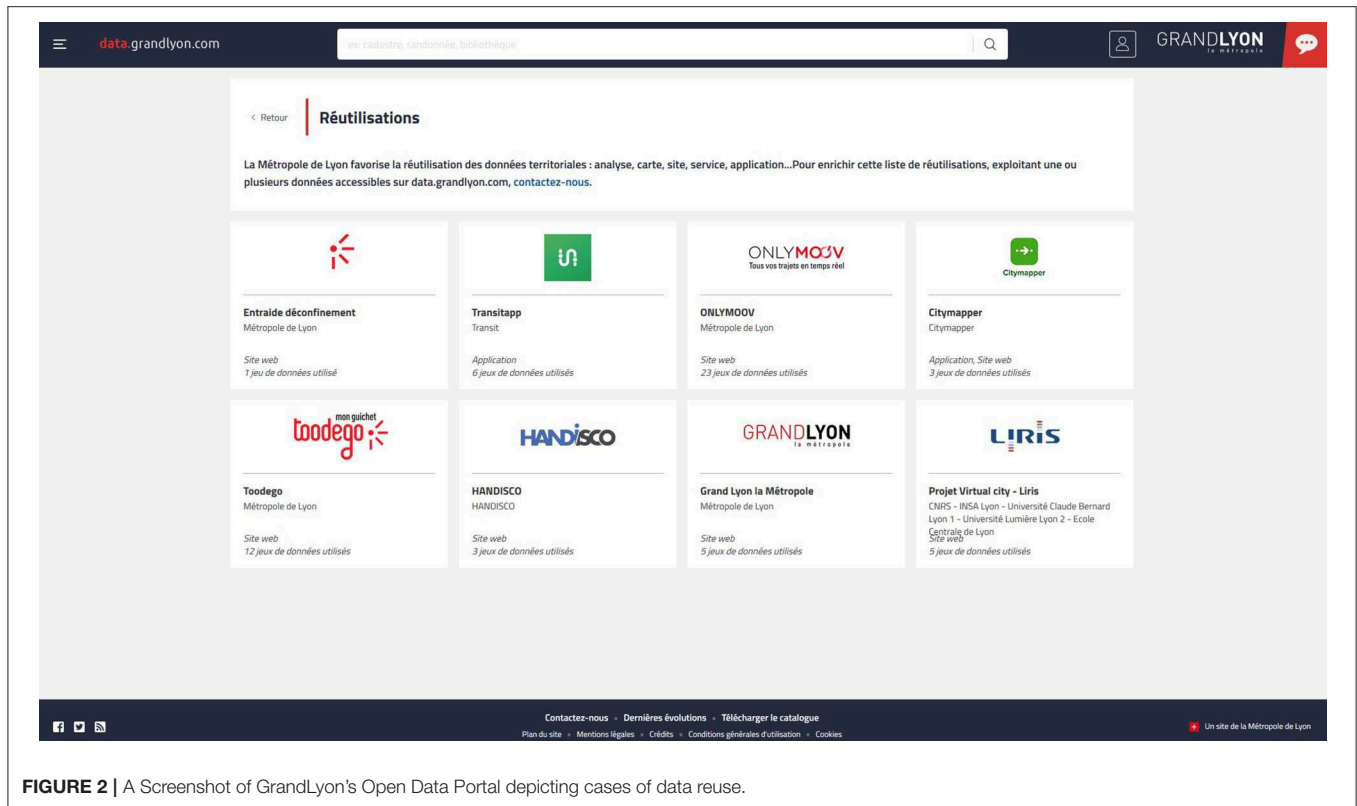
data.grandlyon.com

ex: cadastre, randonnée, bibliothèque

GRANDLYON la métropole

< Retour

Réutilisations

La Métropole de Lyon favorise la réutilisation des données territoriales : analyse, carte, site, service, application...Pour enrichir cette liste de réutilisations, exploitant une ou plusieurs données accessibles sur data.grandlyon.com, contactez-nous.

ONLYMOOV Tous vos trajets en temps réel

Citymapper

Entraide déconfinement
Métropole de Lyon

Site web
1 jeu de données utilisé

Transitapp
Transit

Application
6 jeux de données utilisés

ONLYMOOV
Métropole de Lyon

Site web
23 jeux de données utilisés

Citymapper
Citymapper

Application, Site web
3 jeux de données utilisés

mon guichet toodego

HANDISCO

GRANDLYON la métropole

LIRIS

Toodego
Métropole de Lyon

Site web
12 jeux de données utilisés

HANDISCO
HANDISCO

Site web
3 jeux de données utilisés

Grand Lyon la Métropole
Métropole de Lyon

Site web
5 jeux de données utilisés

Projet Virtual city - Liris
CNRS - INSA Lyon - Université Claude Bernard Lyon 1 - Université Lumière Lyon 2 - Ecole Centrale de Lyon

Site web
5 jeux de données utilisés

Contactez-nous • Dernières évolutions • Télécharger le catalogue
Plan du site • Mentions légales • Crédits • Conditions générales d'utilisation • Cookies

Un site de la Métropole de Lyon

FIGURE 2 | A Screenshot of GrandLyon's Open Data Portal depicting cases of data reuse.